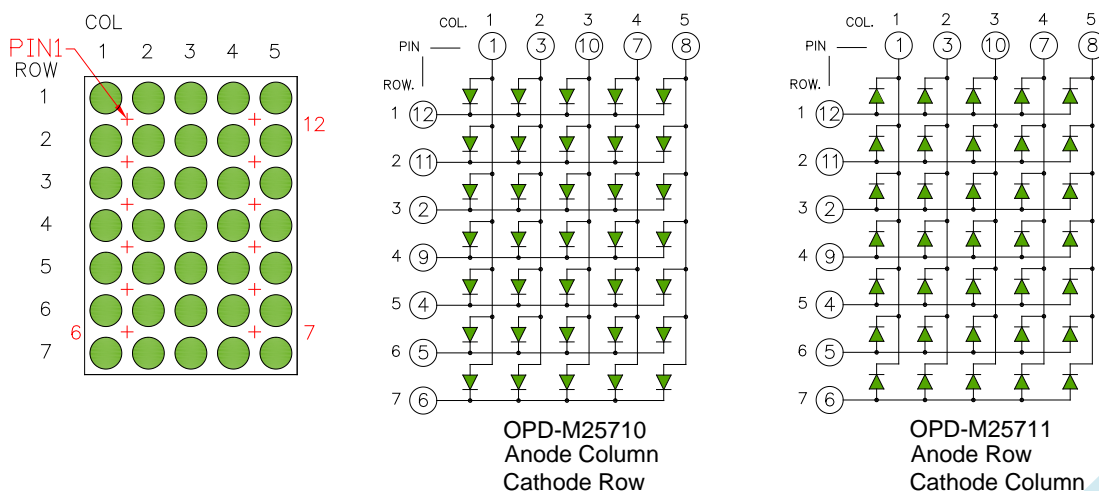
COL
PIN1
1 2 3 4 5
ROW
1
2
3
4
5
6
7
12
6
7

COL. 1 2 3 4 5
PIN 1 3 10 7 8
ROW.
1 12
2 11
3 2
4 9
5 4
6 5
7 6
OPD-M25710
Anode Column
Cathode Row

COL. 1 2 3 4 5
PIN 1 3 10 7 8
ROW.
1 12
2 11
3 2
4 9
5 4
6 5
7 6
OPD-M25711
Anode Row
Cathode Column